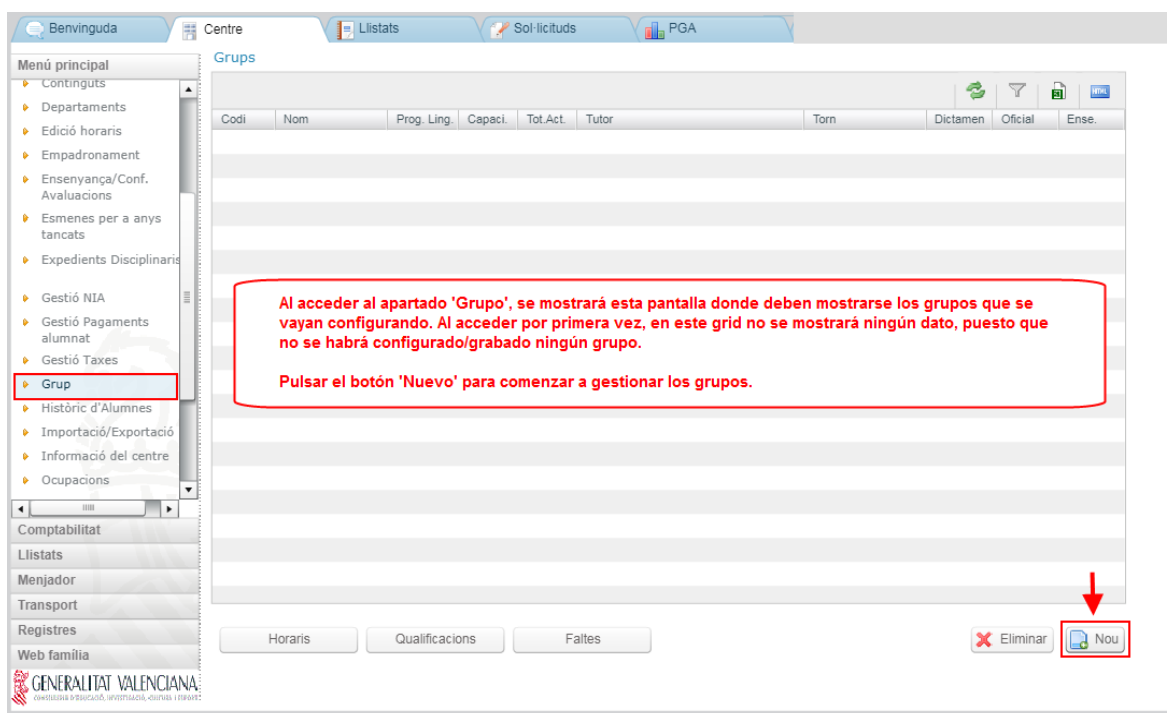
Benvinguda
Centre
Llistats
Sol·licituds
PGA

Menú principal
Continguts
Departaments
Edició horaris
Empadronament
Ensenyança/Conf. Avaluacions
Esmenes per a anys tancats
Expedients Disciplinaris
Gestió NIA
Gestió Pagaments alumnat
Gestió Taxes
Grup
Històric d'Alumnes
Importació/Exportació
Informació del centre
Ocupacions

Comptabilitat
Llistats
Menjador
Transport
Registres
Web família

GENERALITAT VALENCIANA
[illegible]

Grups

| Codi | Nom | Prog. Ling. | Capaci. | Tot.Act. | Tutor | Torn | Dictamen | Oficial | Ense. |
|---|---|---|---|---|---|---|---|---|---|

Al acceder al apartado 'Grupo', se mostrará esta pantalla donde deben mostrarse los grupos que se vayan configurando. Al acceder por primera vez, en este grid no se mostrará ningún dato, puesto que no se habrá configurado/grabado ningún grupo.

Pulsar el botón 'Nuevo' para comenzar a gestionar los grupos.

Horaris
Qualificacions
Faltes
Eliminar
Nou